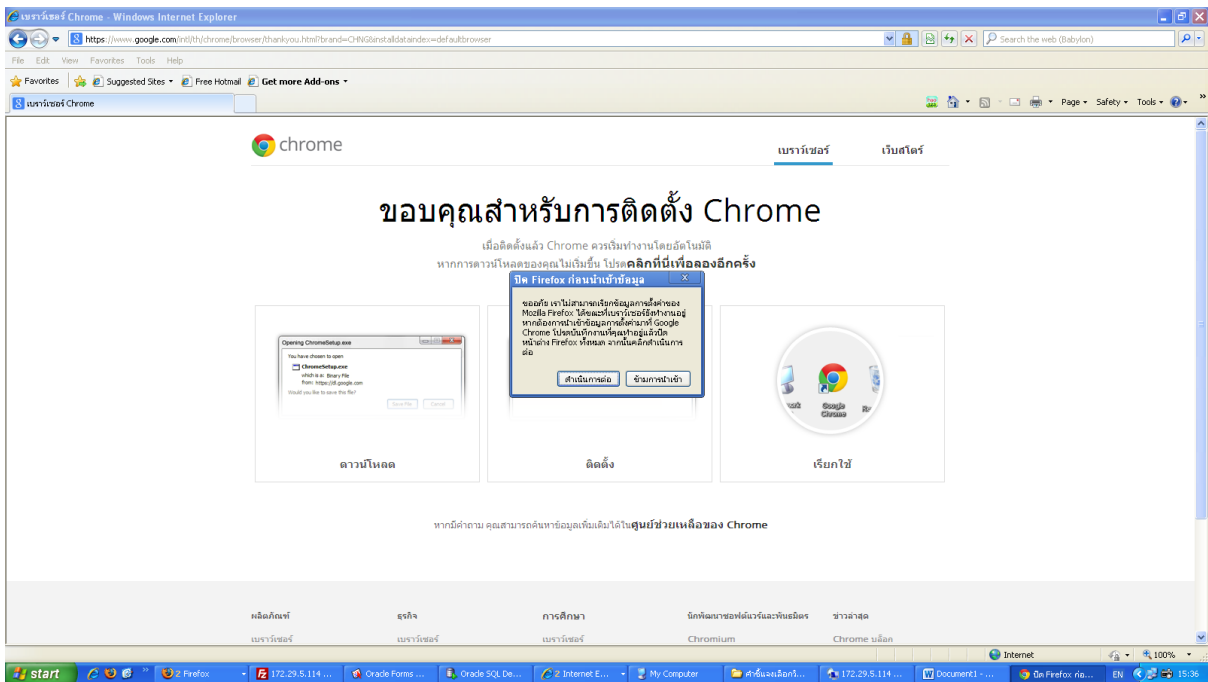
เบราว์เซอร์ Chrome - Windows Internet Explorer

https://www.google.com/intl/th/chrome/browser/thankyou.html?brand=CHNG&installdataindex=defaultbrowser

Search the web (Babylon)

File Edit View Favorites Tools Help

Favorites Suggested Sites Free Hotmail Get more Add-ons

เบราว์เซอร์ Chrome

Page Safety Tools

chrome

เบราว์เซอร์ เว็บสโตร์

ขอบคุณสำหรับการติดตั้ง Chrome

เมื่อติดตั้งแล้ว Chrome ควรเริ่มทำงานโดยอัตโนมัติ
หากการดาวน์โหลดของคุณไม่เริ่มขึ้น โปรดคลิกที่นี่เพื่อลองอีกครั้ง

ปิด Firefox ก่อนนำเข้าข้อมูล

ขออภัย เราไม่สามารถเรียกข้อมูลการตั้งค่าของ Mozilla Firefox ได้ขณะที่เบราว์เซอร์ยังทำงานอยู่ หากต้องการนำเข้าข้อมูลการตั้งค่าที่ Google Chrome โปรดบันทึกงานที่คุณทำอยู่แล้วปิดหน้าต่าง Firefox ทั้งหมด จากนั้นคลิกดำเนินการต่อ

ดำเนินการต่อ ข้ามการนำเข้า

Opening ChromeSetup.exe
You have chosen to open
ChromeSetup.exe
which is a: Binary File
from: https://dl.google.com
Would you like to save this file?
Save File Cancel

Google Chrome

ดาวน์โหลด ติดตั้ง เรียกใช้

หากมีคำถาม คุณสามารถค้นหาข้อมูลเพิ่มเติมได้ในศูนย์ช่วยเหลือของ Chrome

ผลิตภัณฑ์ ธุรกิจ การศึกษา นักพัฒนาซอฟต์แวร์และพันธมิตร ข่าวล่าสุด
เบราว์เซอร์ เบราว์เซอร์ เบราว์เซอร์ Chromium Chrome บล็อก

Internet 100%

start 2 Firefox 172.29.5.114 ... Oracle Forms ... Oracle SQL De... 2 Internet E... My Computer ตำขั้นตอนเลือกวิ... 172.29.5.114 ... Document1 - ... ปิด Firefox ก่อ... EN 15:36